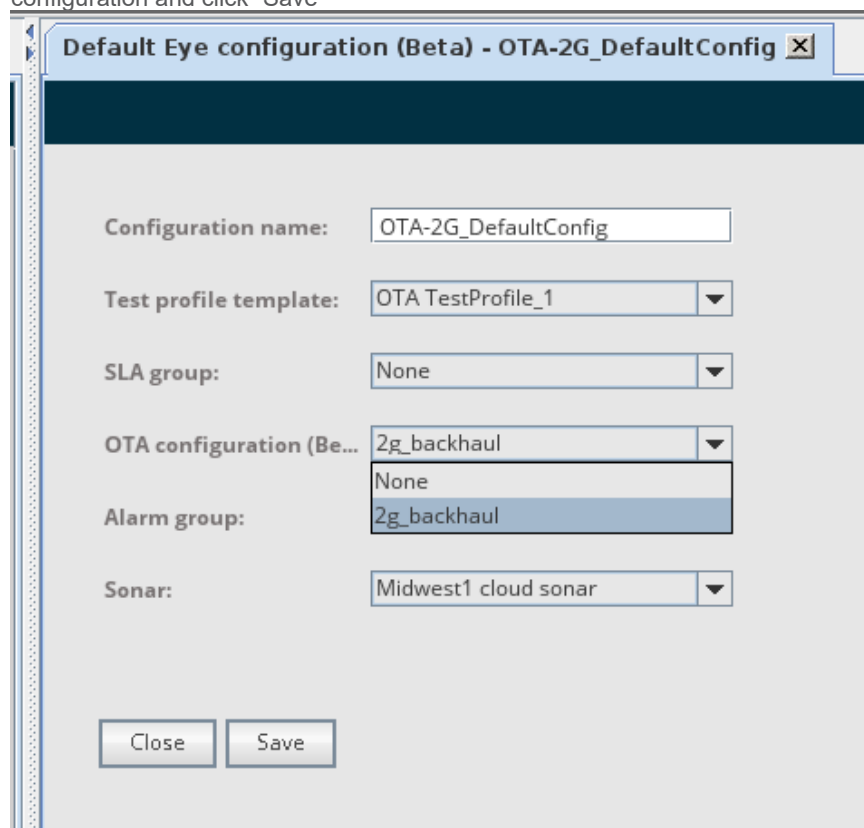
configuration and click "Save"

Default Eye configuration (Beta) - OTA-2G_DefaultConfig

Configuration name: OTA-2G_DefaultConfig

Test profile template: OTA TestProfile_1

SLA group: None

OTA configuration (Be... 2g_backhaul

None

2g_backhaul

Alarm group:

Sonar: Midwest1 cloud sonar

Close

Save